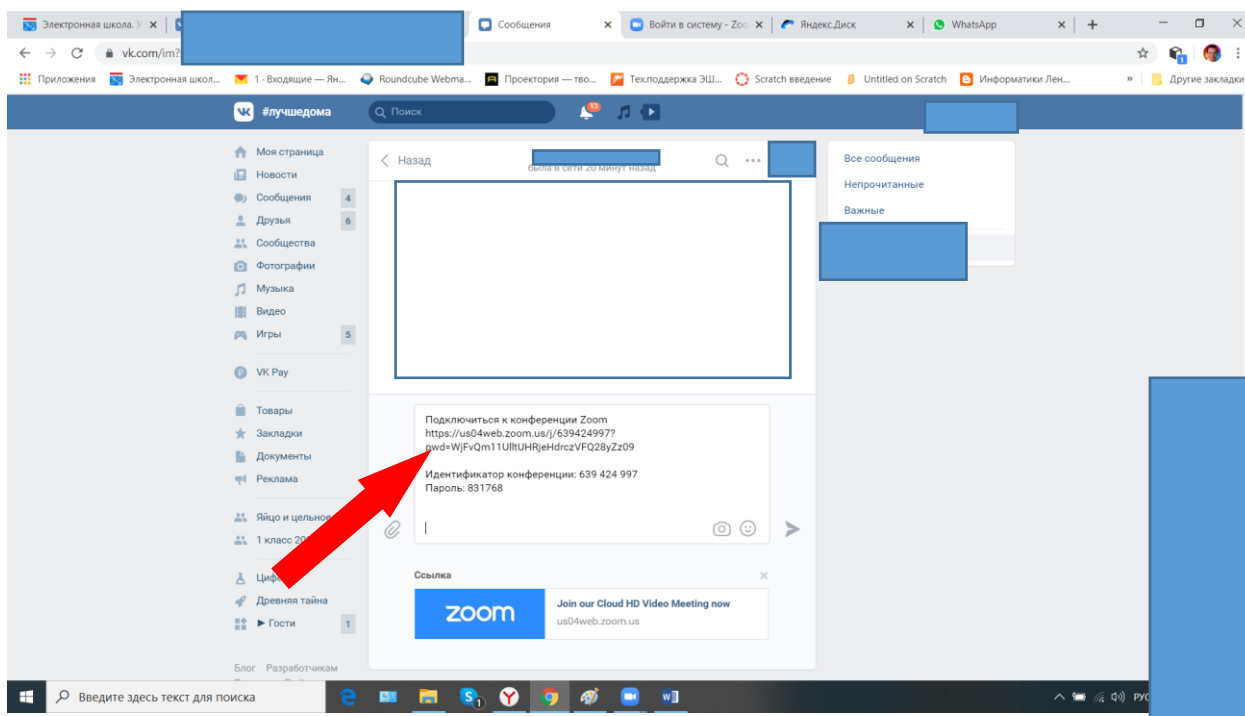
Электронная школа. × | Сообщения × | Войти в систему - Zoo × | Яндекс.Диск × | WhatsApp ×

vk.com/im?

Приложения | Электронная школ... | 1 · Входящие — Ян... | Roundcube Webma... | Проектория — тво... | Техподдержка ЭШ... | Scratch введение | Untitled on Scratch | Информатики Лен... | » | Другие закладки

#лучшедома | Поиск | 13

Моя страница
Новости
Сообщения 4
Друзья 6
Сообщества
Фотографии
Музыка
Видео
Игры 5
VK Pay
Товары
Закладки
Документы
Реклама
Яйцо и цельное
1 класс 20
Циф
Древняя тайна
► Гости 1

Блог Разработчикам

Назад
была в сети 20 минут назад

Все сообщения
Непрочитанные
Важные

Подключиться к конференции Zoom
https://us04web.zoom.us/j/639424997?pwd=WjFvQm11UlltUHRjeHdrczVFQ28yZz09

Идентификатор конференции: 639 424 997
Пароль: 831768

Ссылка
zoom
Join our Cloud HD Video Meeting now
us04web.zoom.us

Введите здесь текст для поиска
РУС